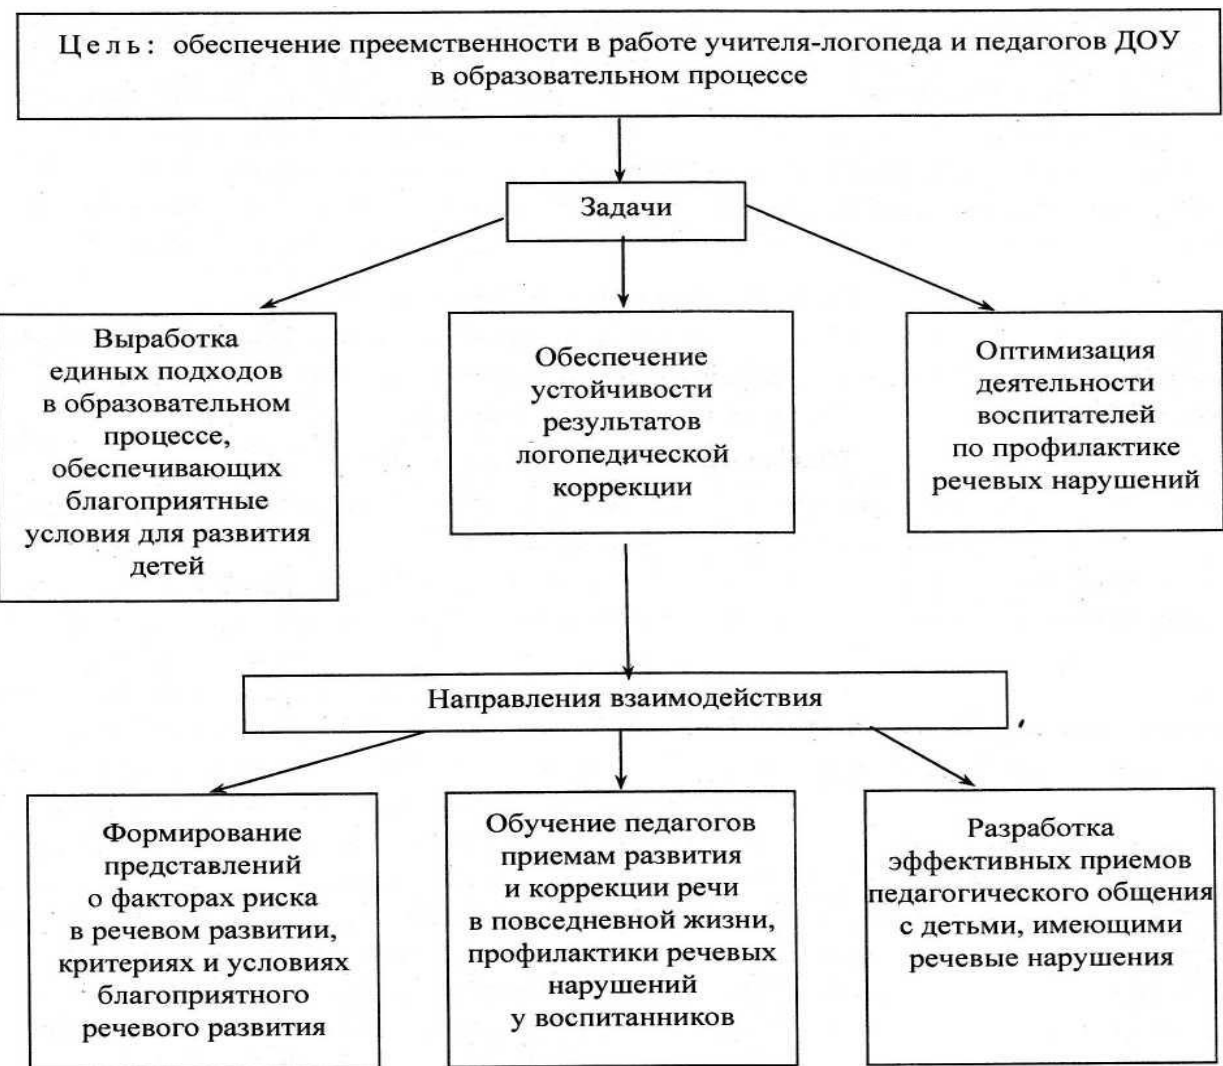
Ц е л ь: обеспечение преемственности в работе учителя-логопеда и педагогов ДОУ в образовательном процессе

Задачи

Выработка единых подходов в образовательном процессе, обеспечивающих благоприятные условия для развития детей

Обеспечение устойчивости результатов логопедической коррекции

Оптимизация деятельности воспитателей по профилактике речевых нарушений

Направления взаимодействия

Формирование представлений о факторах риска в речевом развитии, критериях и условиях благоприятного речевого развития

Обучение педагогов приемам развития и коррекции речи в повседневной жизни, профилактики речевых нарушений у воспитанников

Разработка эффективных приемов педагогического общения с детьми, имеющими речевые нарушения